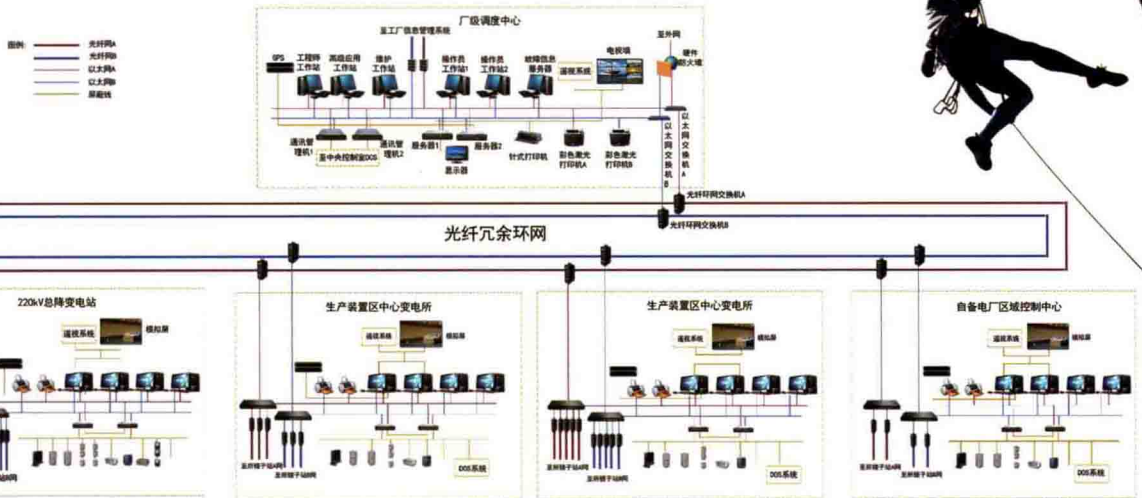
图例：
光纤网A
光纤网B
以太网A
以太网B
屏蔽线

厂级调度中心
至工厂信息管理系统
至外网
硬件防火墙
GPS
工程师工作站
高级应用工作站
维护工作站
操作员工作站1
操作员工作站2
故障信息服务器
电视墙
遥视系统
通讯管理机1
至中央控制室DCS
通讯管理机2
服务器1
服务器2
显示器
针式打印机
彩色激光打印机A
彩色激光打印机B
以太网交换机B
以太网交换机A
光纤环网交换机A
光纤环网交换机B

光纤冗余环网

220kV总降变电站
遥视系统
模拟屏

生产装置区中心变电所
遥视系统
模拟屏
至所辖子站A网
至所辖子站B网
DCS系统

生产装置区中心变电所
遥视系统
模拟屏
至所辖子站A网
至所辖子站B网
DCS系统

自备电厂区域控制中心
遥视系统
模拟屏
至所辖子站A网
至所辖子站B网
DCS系统